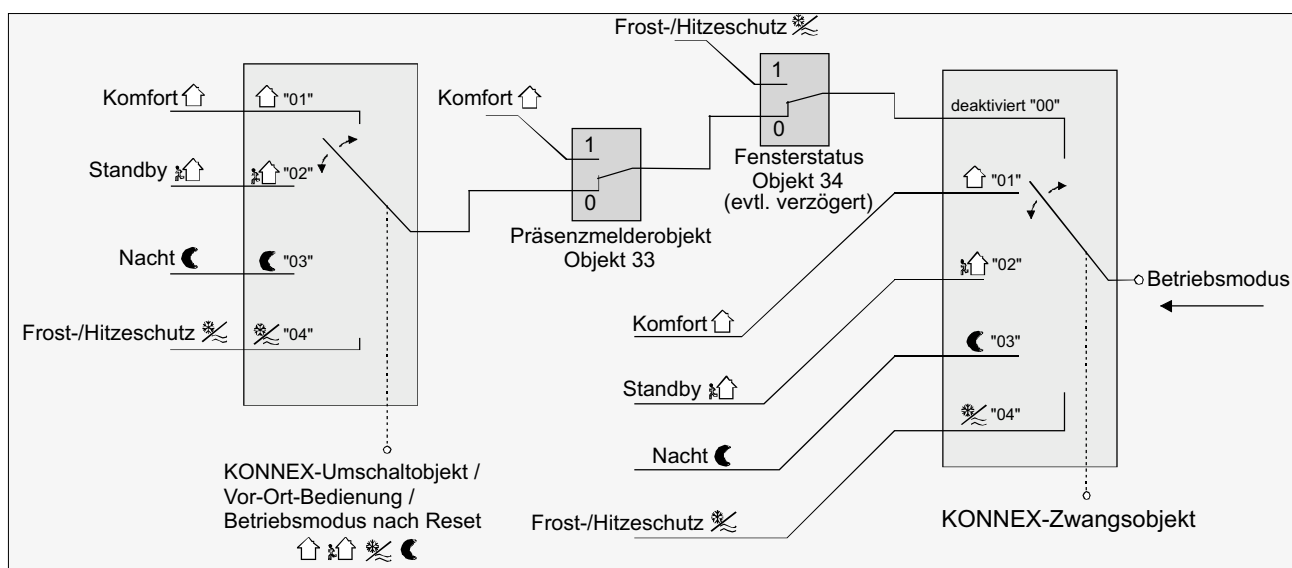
Frost-/Hitzeschutz

Komfort

"01"

Standby

"02"

Nacht

"03"

Frost-/Hitzeschutz

"04"

Komfort

1

0

Präsenzmelderobjekt
Objekt 33

1

0

Fensterstatus
Objekt 34
(evtl. verzögert)

deaktiviert "00"

"01"

"02"

"03"

"04"

Betriebsmodus

Komfort

Standby

Nacht

Frost-/Hitzeschutz

KONNEX-Umschaltobjekt /
Vor-Ort-Bedienung /
Betriebsmodus nach Reset

KONNEX-Zwangsobjekt